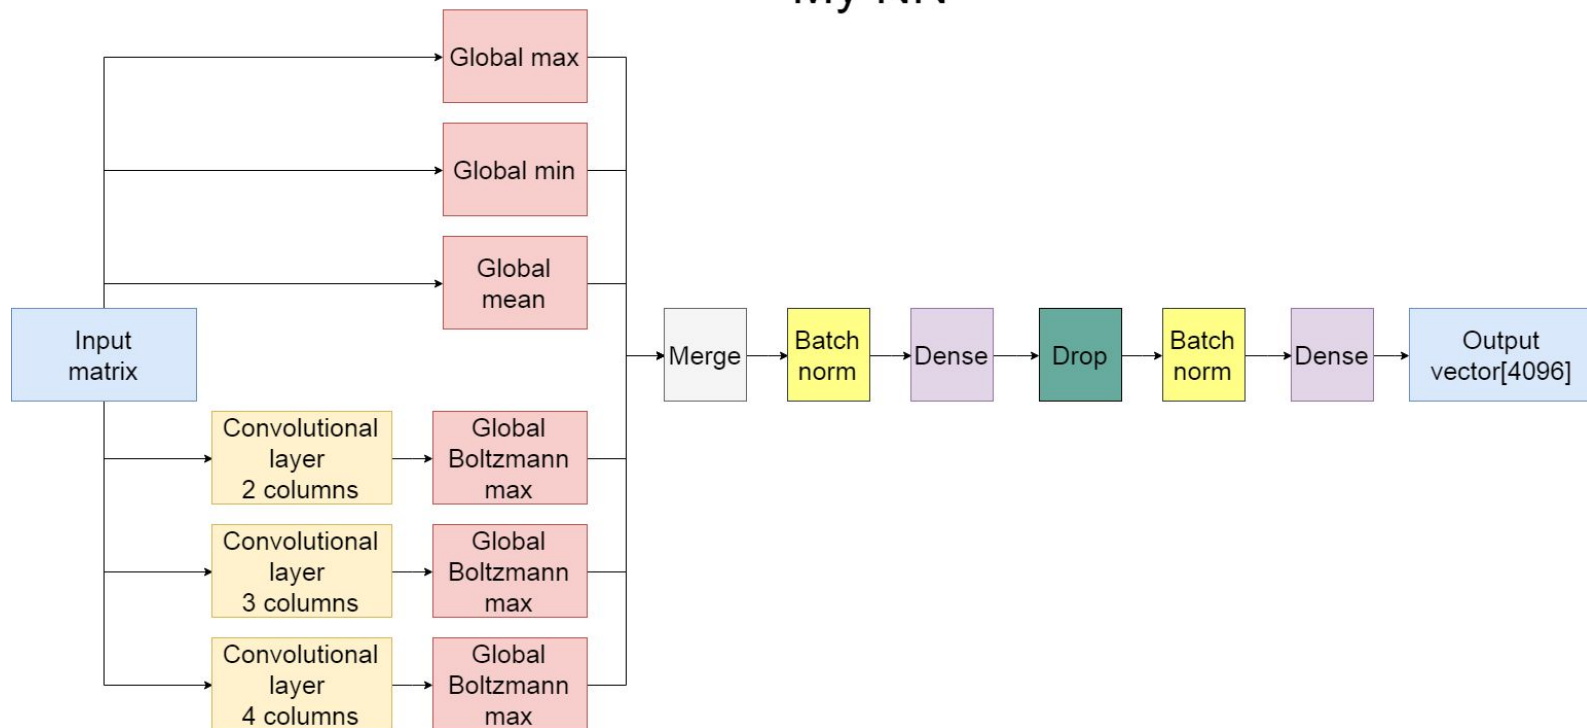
My NN

Input matrix

Global max

Global min

Global mean

Convolutional layer 2 columns

Global Boltzmann max

Convolutional layer 3 columns

Global Boltzmann max

Convolutional layer 4 columns

Global Boltzmann max

Merge

Batch norm

Dense

Drop

Batch norm

Dense

Output vector[4096]